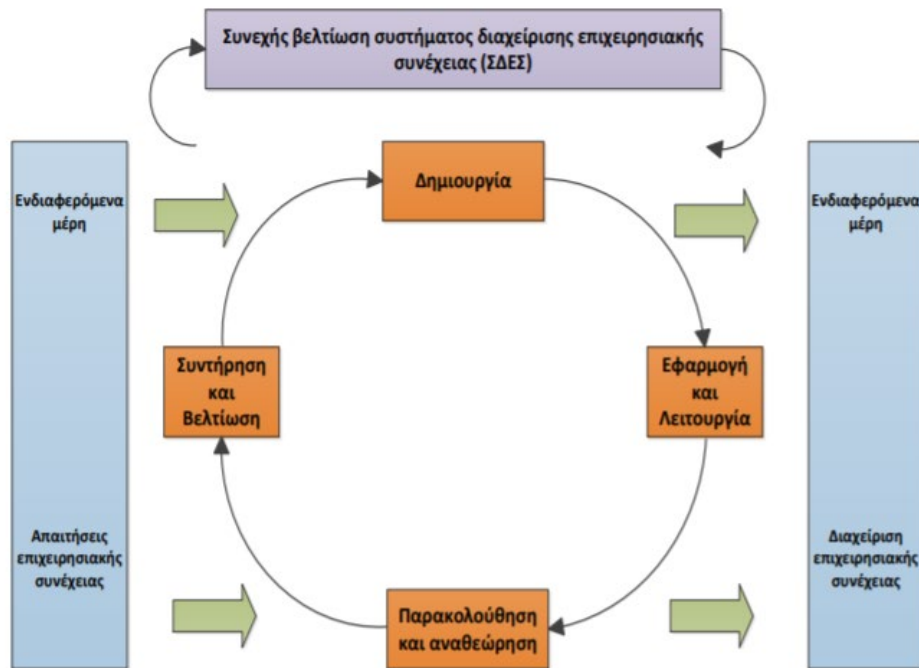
Συνεχής βελτίωση συστήματος διαχείρισης επιχειρησιακής συνέχειας (ΣΔΕΣ)

Ενδιαφερόμενα μέρη

Απαιτήσεις επιχειρησιακής συνέχειας

Δημιουργία

Εφαρμογή και Λειτουργία

Παρακολούθηση και αναθεώρηση

Συντήρηση και Βελτίωση

Ενδιαφερόμενα μέρη

Διαχείριση επιχειρησιακής συνέχειας